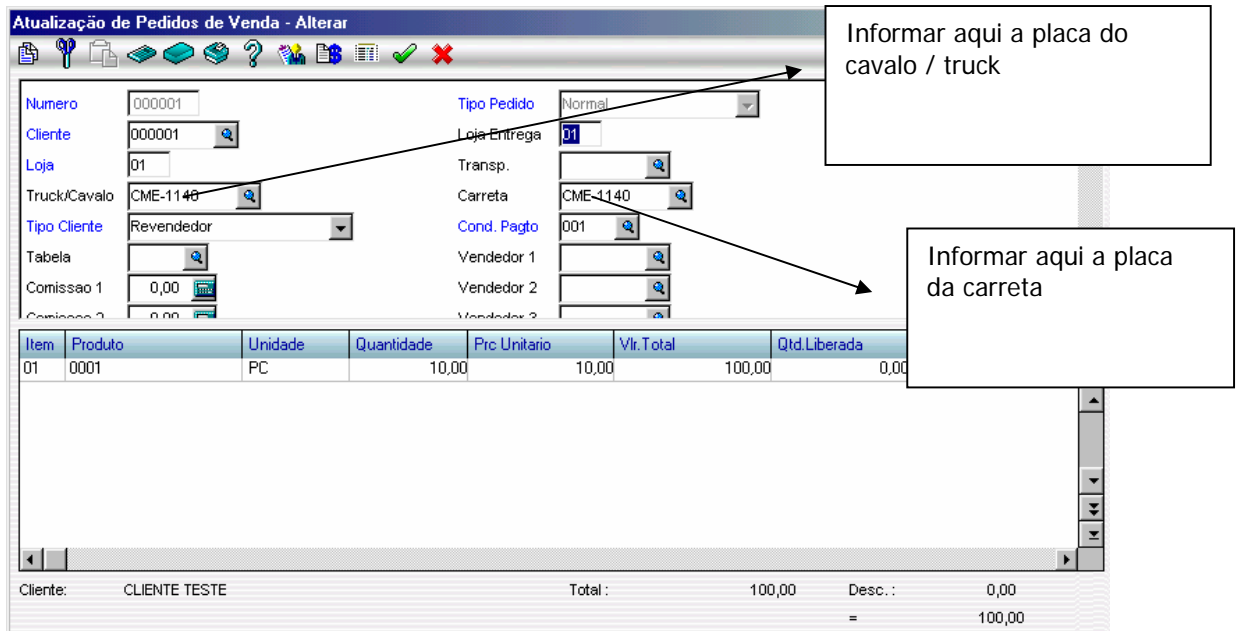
Atualização de Pedidos de Venda - Alterar

Informar aqui a placa do cavalo / truck

Numero 000001
Cliente 000001
Loja 01
Truck/Cavalo CME-1140
Tipo Cliente Revendedor
Tabela
Comissao 1 0,00
Comissao 2 0,00

Tipo Pedido Normal
Loja Entrega 01
Transp.
Carreta CME-1140
Cond. Pagto 001
Vendedor 1
Vendedor 2
Vendedor 3

Informar aqui a placa da carreta

| Item | Produto | Unidade | Quantidade | Prc Unitario | Vlr.Total | Qtd.Liberada |
|---|---|---|---|---|---|---|
| 01 | 0001 | PC | 10,00 | 10,00 | 100,00 | 0,00 |

Cliente: CLIENTE TESTE Total : 100,00 Desc. : 0,00
= 100,00